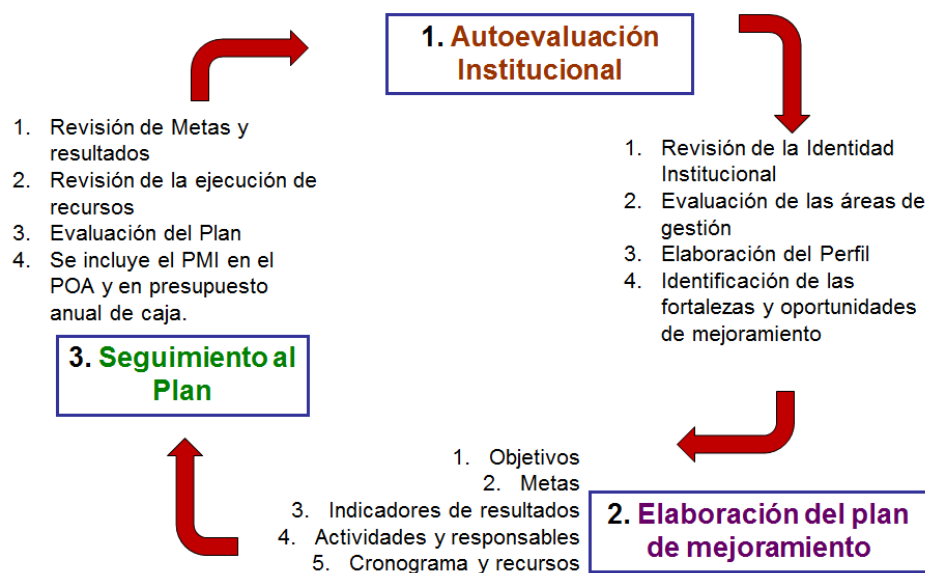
1. Autoevaluación Institucional

1. Revisión de la Identidad Institucional
2. Evaluación de las áreas de gestión
3. Elaboración del Perfil
4. Identificación de las fortalezas y oportunidades de mejoramiento

1. Objetivos
2. Metas
3. Indicadores de resultados
4. Actividades y responsables
5. Cronograma y recursos

2. Elaboración del plan de mejoramiento

3. Seguimiento al Plan

1. Revisión de Metas y resultados
2. Revisión de la ejecución de recursos
3. Evaluación del Plan
4. Se incluye el PMI en el POA y en presupuesto anual de caja.